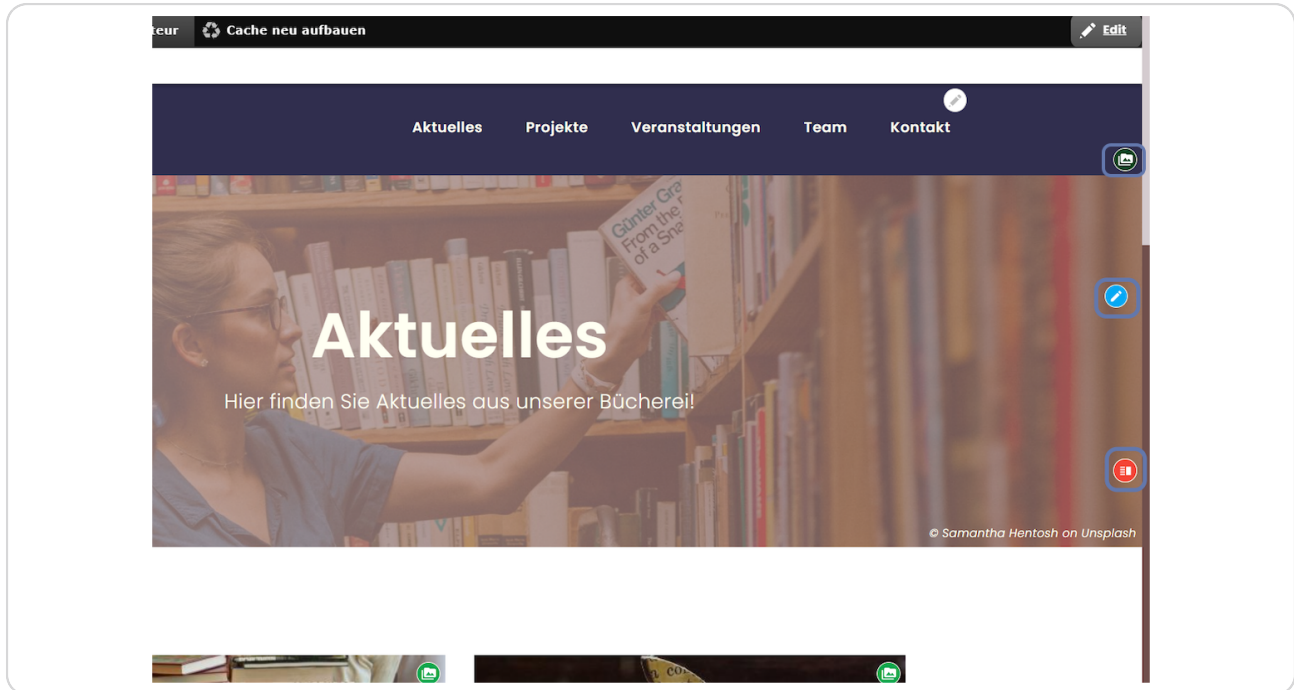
teur Cache neu aufbauen

Edit

Aktuelles Projekte Veranstaltungen Team Kontakt

Günter Gra From the of a Sna

Aktuelles

Hier finden Sie Aktuelles aus unserer Bücherei!

© Samantha Hentosh on Unsplash